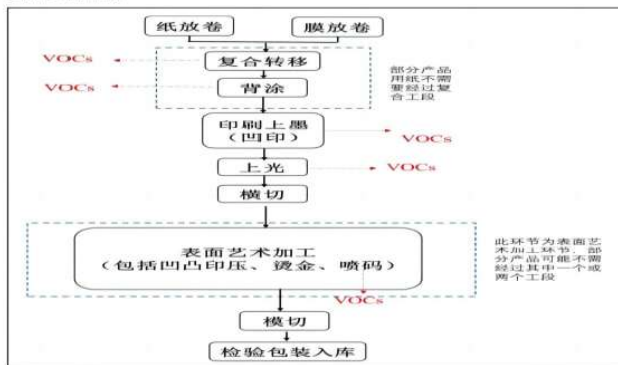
纸放卷

膜放卷

VOCs

复合转移

VOCs

背涂

部分产品用纸不需要经过复合工段

印刷上墨（凹印）

VOCs

上光

VOCs

横切

表面艺术加工（包括凹凸印压、烫金、喷码）

此环节为表面艺术加工环节，部分产品可能不需经过其中一个或两个工段

VOCs

模切

检验包装入库